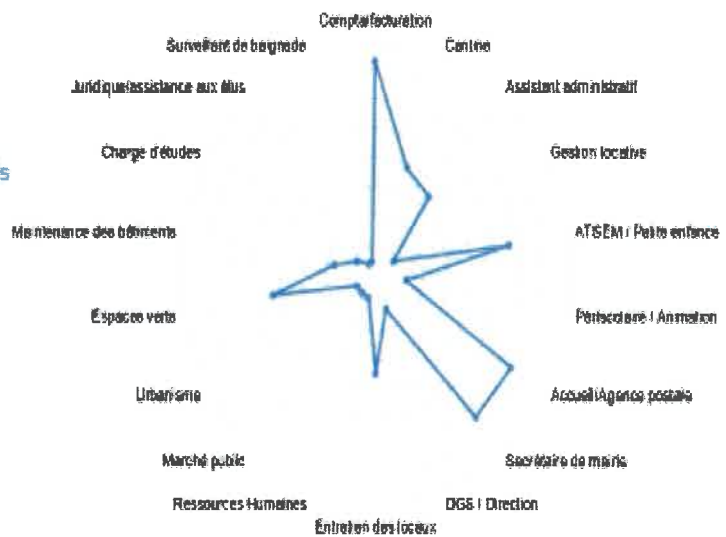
Compta/facturation

Cantine

Assistant administratif

Gestion locative

ATSEM / Petite enfance

Périscolaire / Animation

Accueil/Agence postale

Secrétaire de mairie

DGS / Direction

Entretien des locaux

Ressources Humaines

Marché public

Urbanisme

Espaces verts

Maintenance des bâtiments

Chargé d'études

Juridique/assistance aux élus

Surveillant de baignade

s